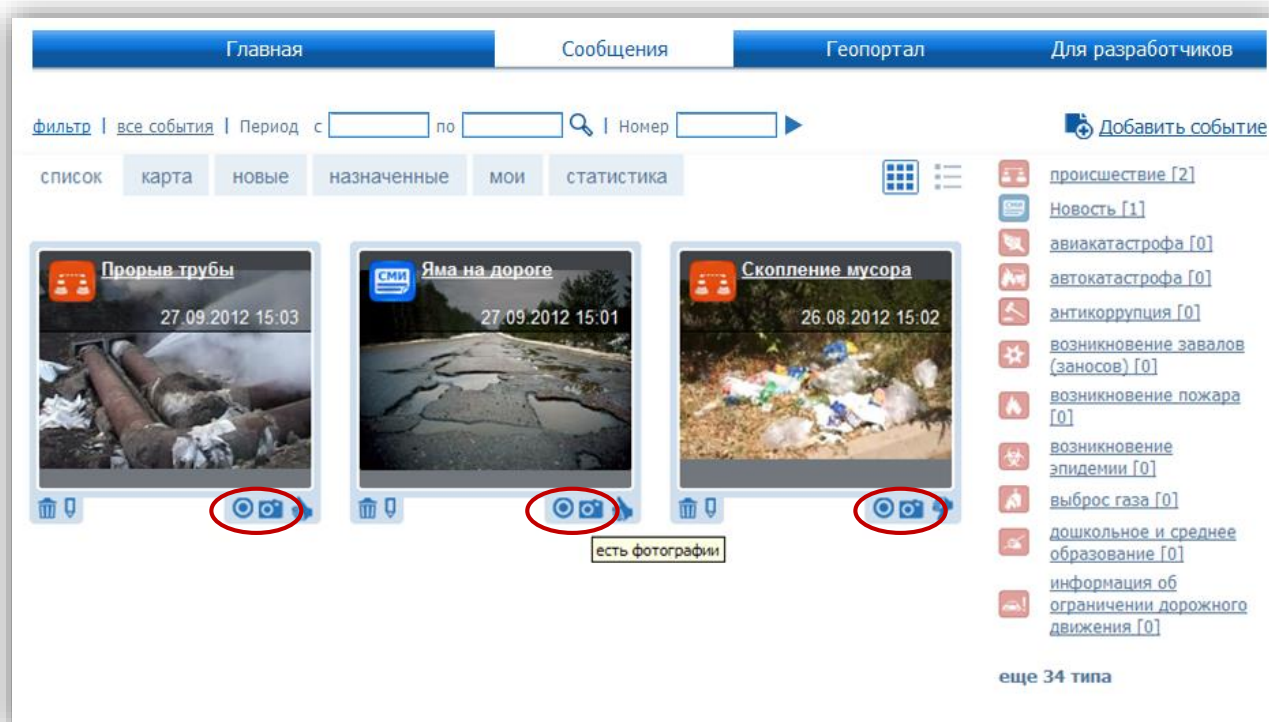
Главная | Сообщения | Геопортал | Для разработчиков

фильтр | все события | Период с по | Номер

Добавить событие

список | карта | новые | назначенные | мои | статистика

Прорыв трубы
27.09.2012 15:03

СМИ
Яма на дороге
27.09.2012 15:01

Скопление мусора
26.08.2012 15:02

есть фотографии

происшествие [2]
СМИ
Новость [1]
авиакатастрофа [0]
автокатастрофа [0]
антикоррупция [0]
возникновение завалов (заносов) [0]
возникновение пожара [0]
возникновение эпидемии [0]
выброс газа [0]
дошкольное и среднее образование [0]
информация об ограничении дорожного движения [0]

еще 34 типа